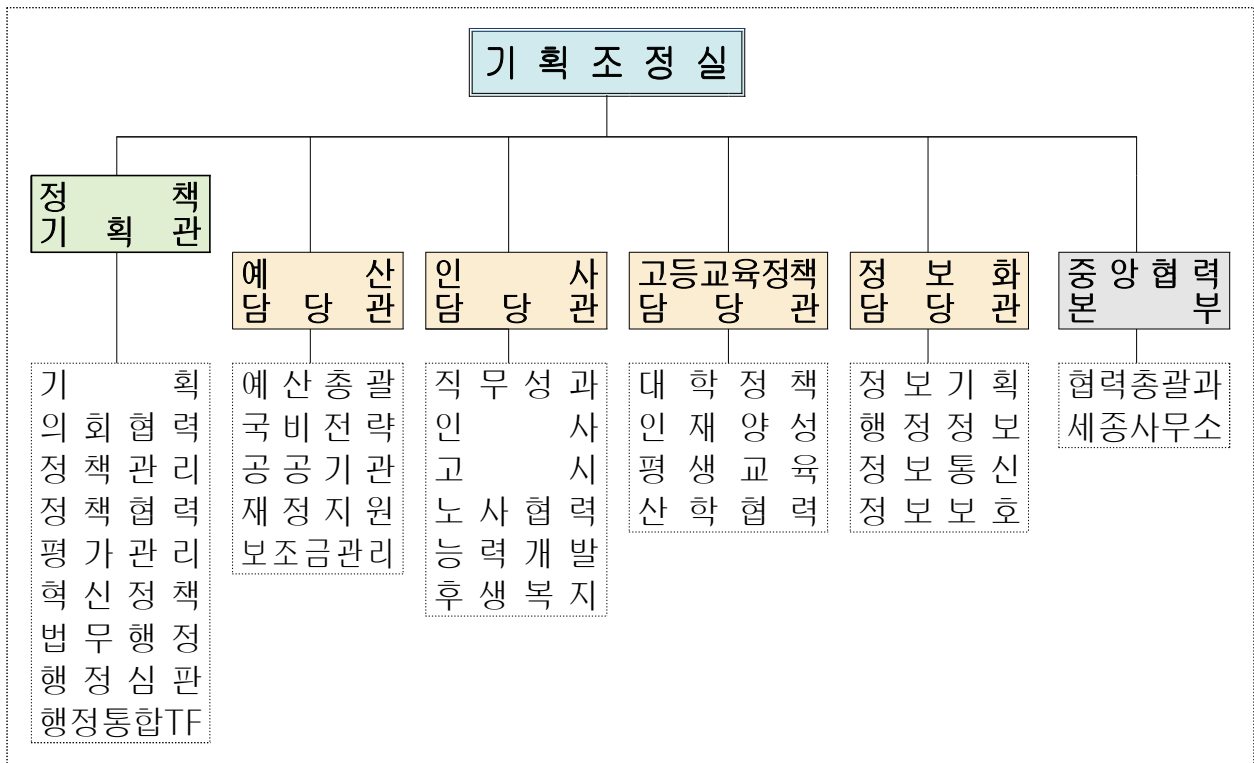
기획조정실

정책기획관

기획
의회협력
정책관리
정책협력
평가관리
혁신정책
법무행정
행정심판
행정통합TF

예산담당관

예산총괄
국비전략
공공기관
재정지원
보조금관리

인사담당관

직무성과
인사
고시
노사협력
능력개발
후생복지

고등교육정책담당관

대학정책
인재양성
평생교육
산학협력

정보화담당관

정보기획
행정정보
정보통신
정보보호

중앙협력본부

협력총괄과
세종사무소